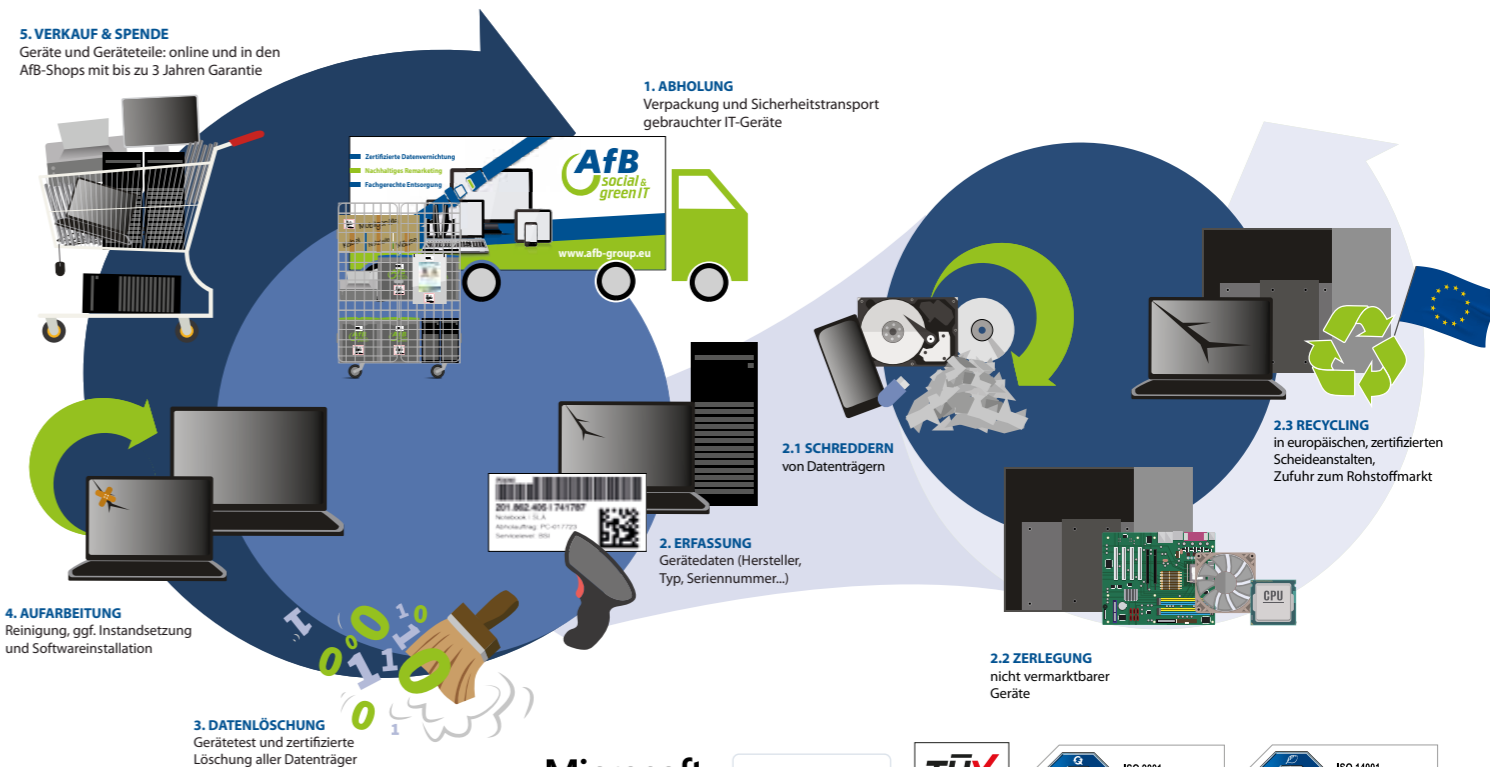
5. VERKAUF & SPENDE
Geräte und Geräteteile: online und in den AfB-Shops mit bis zu 3 Jahren Garantie

1. ABHOLUNG
Verpackung und Sicherheitstransport gebrauchter IT-Geräte

Zertifizierte Datenvernichtung
Nachhaltiges Remarketing
Fachgerechte Entsorgung

AfB social & green IT

www.afb-group.eu

201.862.405 | 741787
Notebook - SLA
Abholauftrag: PC-017723
Servicelevel: BSI

2.1 SCHREDDERN
von Datenträgern

2.3 RECYCLING
in europäischen, zertifizierten Scheideanstalten, Zufuhr zum Rohstoffmarkt

2. ERFASSUNG
Gerätedaten (Hersteller, Typ, Seriennummer...)

CPU

4. AUFARBEITUNG
Reinigung, ggf. Instandsetzung und Softwareinstallation

2.2 ZERLEGUNG
nicht vermarktbarer Geräte

3. DATENLÖSCHUNG
Gerätetest und zertifizierte Löschung aller Datenträger

Microsoft

TÜV

ISO 9001

ISO 14001